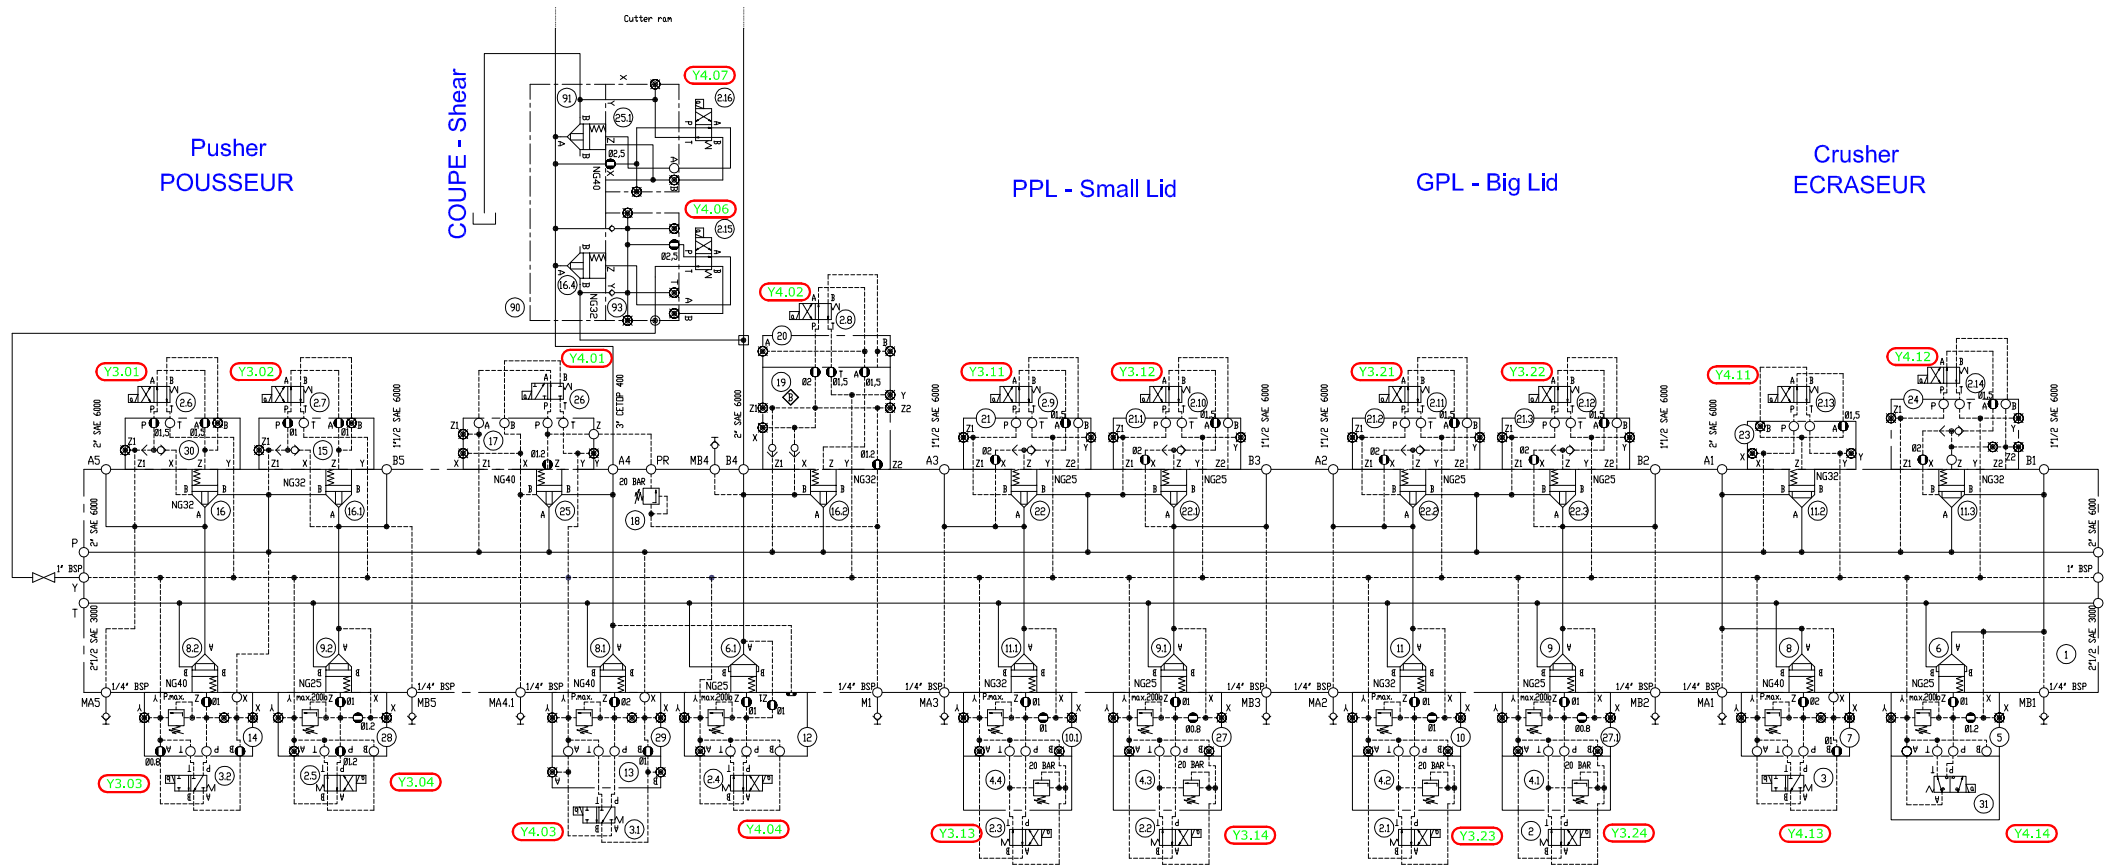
Cutter ram

Pusher
POUSSEUR

COUPE - Shear

PPL - Small Lid

GPL - Big Lid

Crusher
ECRASEUR

Y4.07
Y4.06
Y4.02
Y4.01
Y3.01
Y3.02
Y3.11
Y3.12
Y3.21
Y3.22
Y4.11
Y4.12
Y3.03
Y3.04
Y4.03
Y4.04
Y3.13
Y3.14
Y3.23
Y3.24
Y4.13
Y4.14

A5
B5
A4
PR
MB4
B4
A3
B3
A2
B2
A1
B1
MA5
MB5
MA4.1
M1
MA3
MB3
MA2
MB2
MA1
MB1

NG40
NG32
NG25
20 BAR
1/4" BSP
1" BSP
2" SAE 6000
1"1/2 SAE 6000
3" CETOP 400
2" SAE 3000
2"1/2 SAE 3000